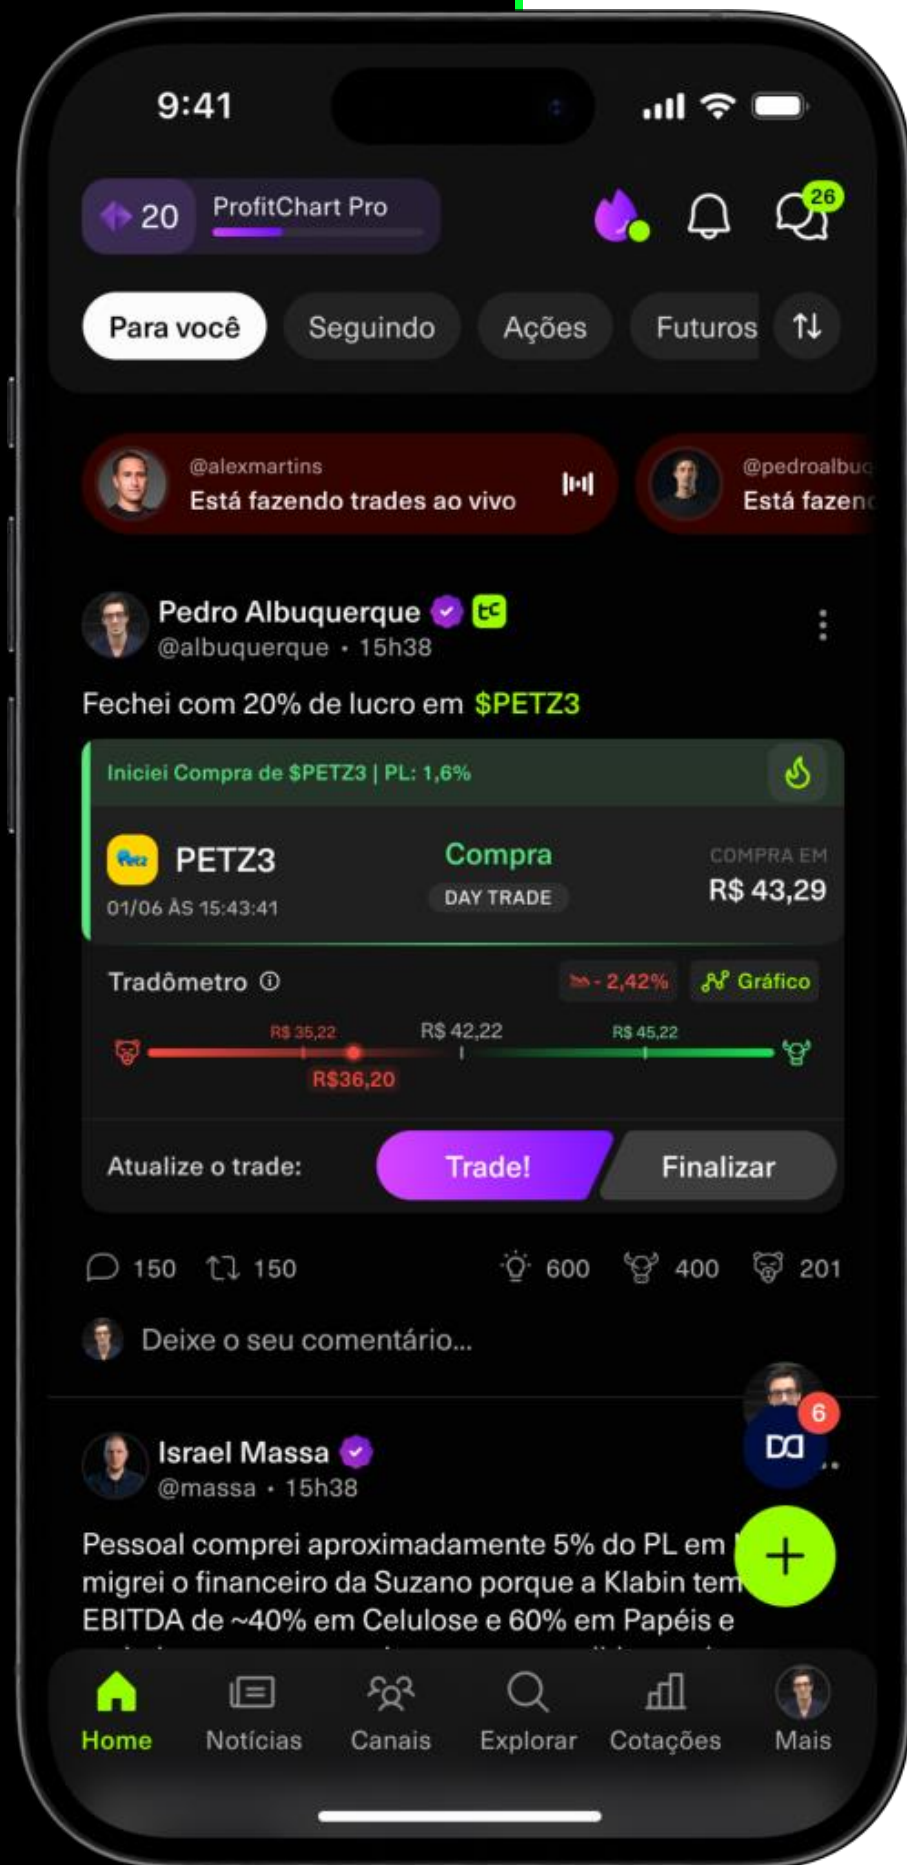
9:41

20 ProfitChart Pro

26

Para você Seguindo Ações Futuros

@alexmartins
Está fazendo trades ao vivo

@pedroalbuq
Está fazend

Pedro Albuquerque
@albuquerque • 15h38

Fechei com 20% de lucro em $PETZ3

Iniciei Compra de $PETZ3 | PL: 1,6%

PETZ3
01/06 ÀS 15:43:41

Compra
DAY TRADE

COMPRA EM
R$ 43,29

Tradômetro ⓘ

- 2,42%

Gráfico

R$ 35,22 R$ 42,22 R$ 45,22
R$36,20

Atualize o trade: Trade! Finalizar

150 150 600 400 201

Deixe o seu comentário...

6

Israel Massa
@massa • 15h38

Pessoal comprei aproximadamente 5% do PL em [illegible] migrei o financeiro da Suzano porque a Klabin tem EBITDA de ~40% em Celulose e 60% em Papéis e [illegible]

Home Notícias Canais Explorar Cotações Mais